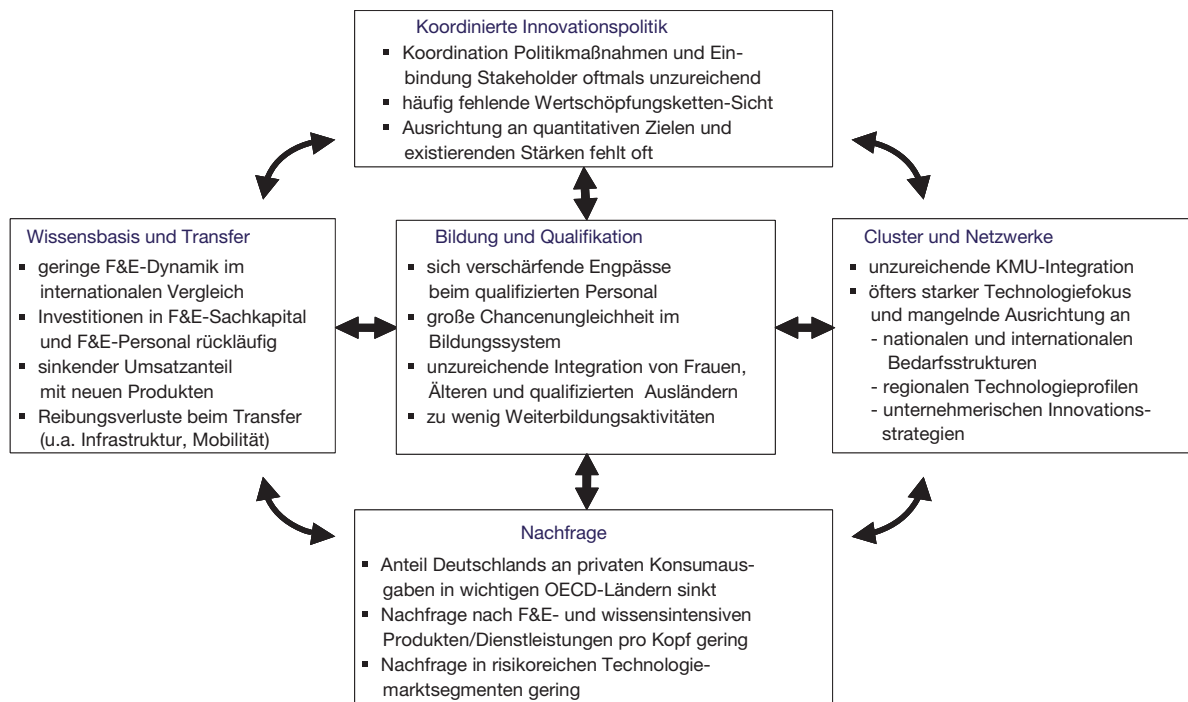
Koordinierte Innovationspolitik
- Koordination Politikmaßnahmen und Einbindung Stakeholder oftmals unzureichend
- häufig fehlende Wertschöpfungsketten-Sicht
- Ausrichtung an quantitativen Zielen und existierenden Stärken fehlt oft

Wissensbasis und Transfer
- geringe F&E-Dynamik im internationalen Vergleich
- Investitionen in F&E-Sachkapital und F&E-Personal rückläufig
- sinkender Umsatzanteil mit neuen Produkten
- Reibungsverluste beim Transfer (u.a. Infrastruktur, Mobilität)

Bildung und Qualifikation
- sich verschärfende Engpässe beim qualifizierten Personal
- große Chancenungleichheit im Bildungssystem
- unzureichende Integration von Frauen, Älteren und qualifizierten Ausländern
- zu wenig Weiterbildungsaktivitäten

Cluster und Netzwerke
- unzureichende KMU-Integration
- öfters starker Technologiefokus und mangelnde Ausrichtung an
- nationalen und internationalen Bedarfsstrukturen
- regionalen Technologieprofilen
- unternehmerischen Innovationsstrategien

Nachfrage
- Anteil Deutschlands an privaten Konsumausgaben in wichtigen OECD-Ländern sinkt
- Nachfrage nach F&E- und wissensintensiven Produkten/Dienstleistungen pro Kopf gering
- Nachfrage in risikoreichen Technologiemarktsegmenten gering